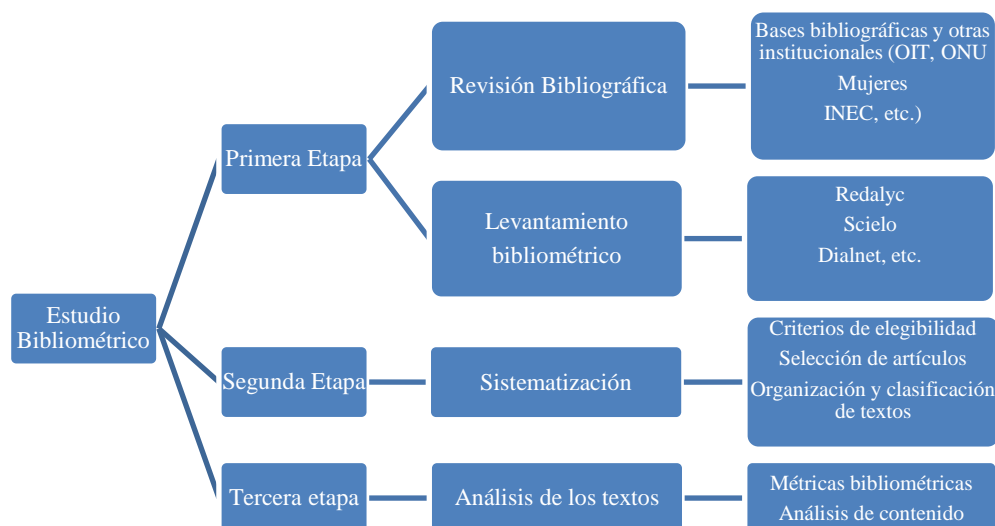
Estudio Bibliométrico

Primera Etapa

Revisión Bibliográfica

Bases bibliográficas y otras institucionales (OIT, ONU Mujeres INEC, etc.)

Levantamiento bibliométrico

Redalyc
Scielo
Dialnet, etc.

Segunda Etapa

Sistematización

Criterios de elegibilidad
Selección de artículos
Organización y clasificación de textos

Tercera etapa

Análisis de los textos

Métricas bibliométricas
Análisis de contenido